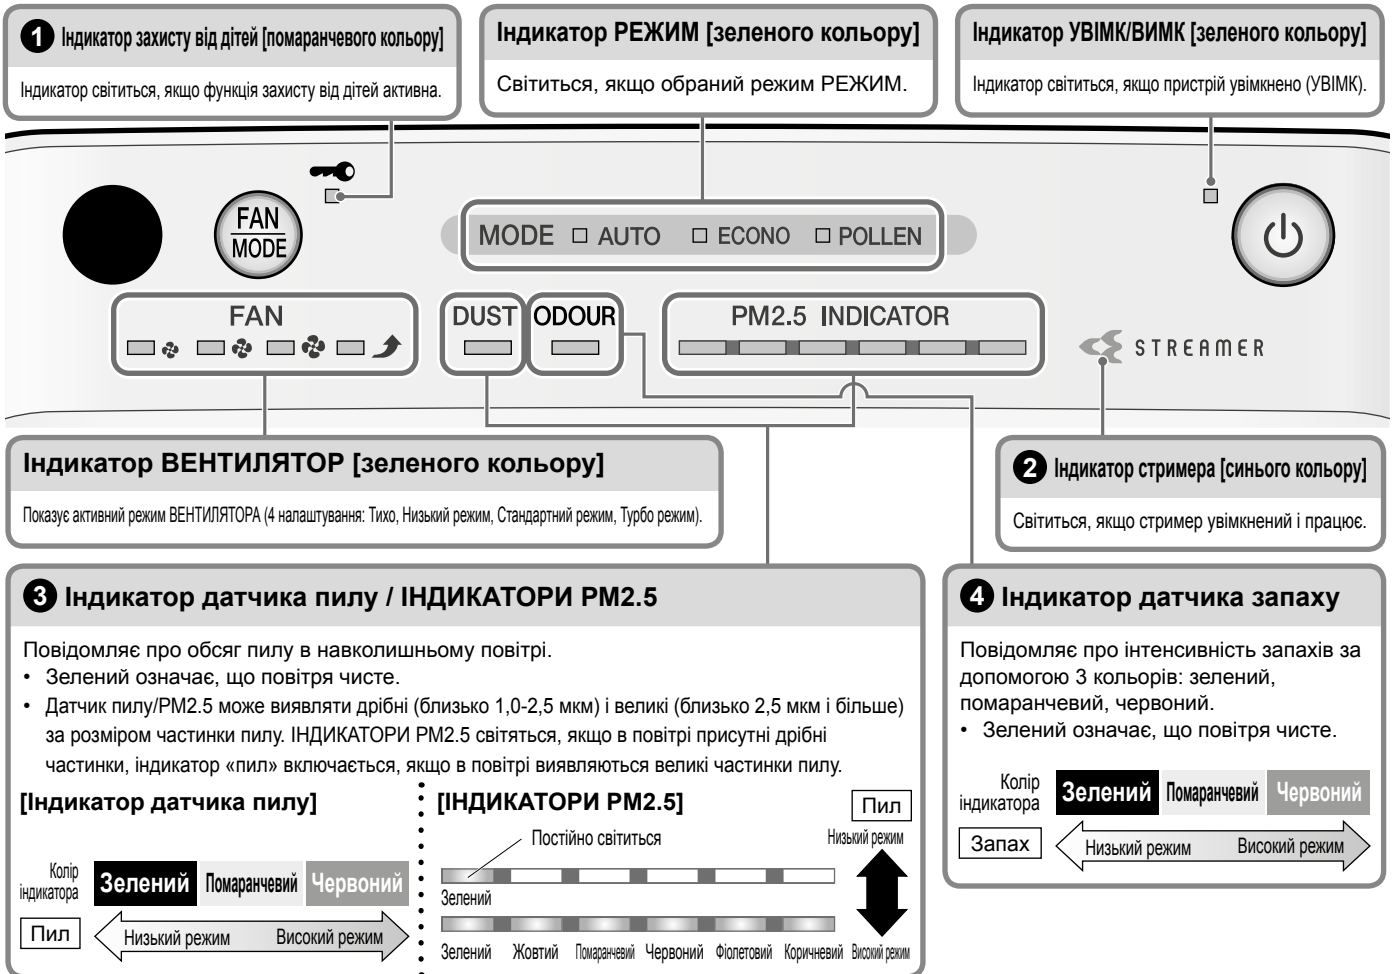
1 Індикатор захисту від дітей [помаранчевого кольору]

Індикатор світиться, якщо функція захисту від дітей активна.

Індикатор РЕЖИМ [зеленого кольору]

Світиться, якщо обраний режим РЕЖИМ.

Індикатор УВІМК/ВИМК [зеленого кольору]

Індикатор світиться, якщо пристрій увімкнено (УВІМК).

FAN MODE

MODE AUTO ECONO POLLEN

FAN

DUST ODOUR

PM2.5 INDICATOR

STREAMER

Індикатор ВЕНТИЛЯТОР [зеленого кольору]

Показує активний режим ВЕНТИЛЯТОРА (4 налаштування: Тихо, Низький режим, Стандартний режим, Турбо режим).

2 Індикатор стримера [синього кольору]

Світиться, якщо стример увімкнений і працює.

3 Індикатор датчика пилу / ІНДИКАТОРИ PM2.5

Повідомляє про обсяг пилу в навколишньому повітрі.
• Зелений означає, що повітря чисте.
• Датчик пилу/PM2.5 може виявляти дрібні (близько 1,0-2,5 мкм) і великі (близько 2,5 мкм і більше) за розміром частинки пилу. ІНДИКАТОРИ PM2.5 світяться, якщо в повітрі присутні дрібні частинки, індикатор «пил» включається, якщо в повітрі виявляються великі частинки пилу.

[Індикатор датчика пилу]

Колір індикатора Зелений Помаранчевий Червоний

Пил Низький режим Високий режим

[ІНДИКАТОРИ PM2.5]

Пил

Постійно світиться

Низький режим

Зелений

Зелений Жовтий Помаранчевий Червоний Фіолетовий Коричневий Високий режим

4 Індикатор датчика запаху

Повідомляє про інтенсивність запахів за допомогою 3 кольорів: зелений, помаранчевий, червоний.
• Зелений означає, що повітря чисте.

Колір індикатора Зелений Помаранчевий Червоний

Запах Низький режим Високий режим